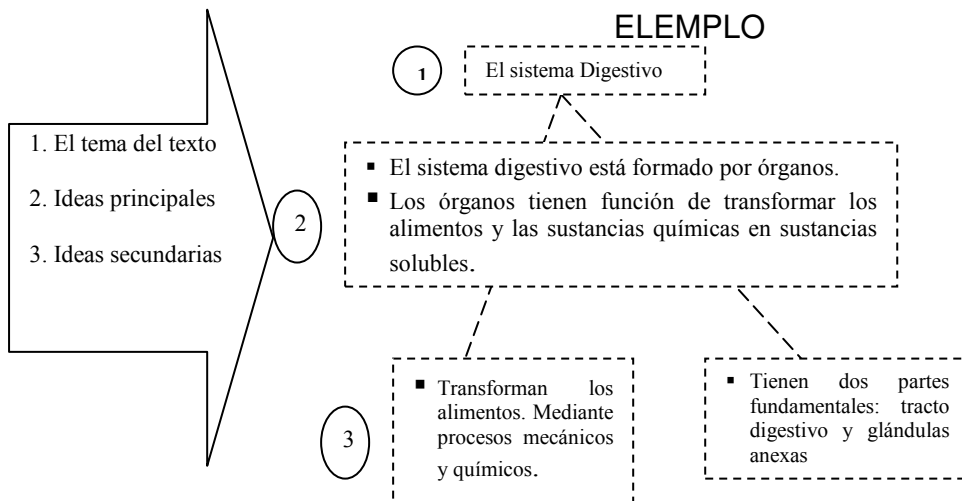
ELEMPLO

1. El tema del texto

2. Ideas principales

3. Ideas secundarias

1

El sistema Digestivo

2

- El sistema digestivo está formado por órganos.
- Los órganos tienen función de transformar los alimentos y las sustancias químicas en sustancias solubles.

3

- Transforman los alimentos. Mediante procesos mecánicos y químicos.

- Tienen dos partes fundamentales: tracto digestivo y glándulas anexas